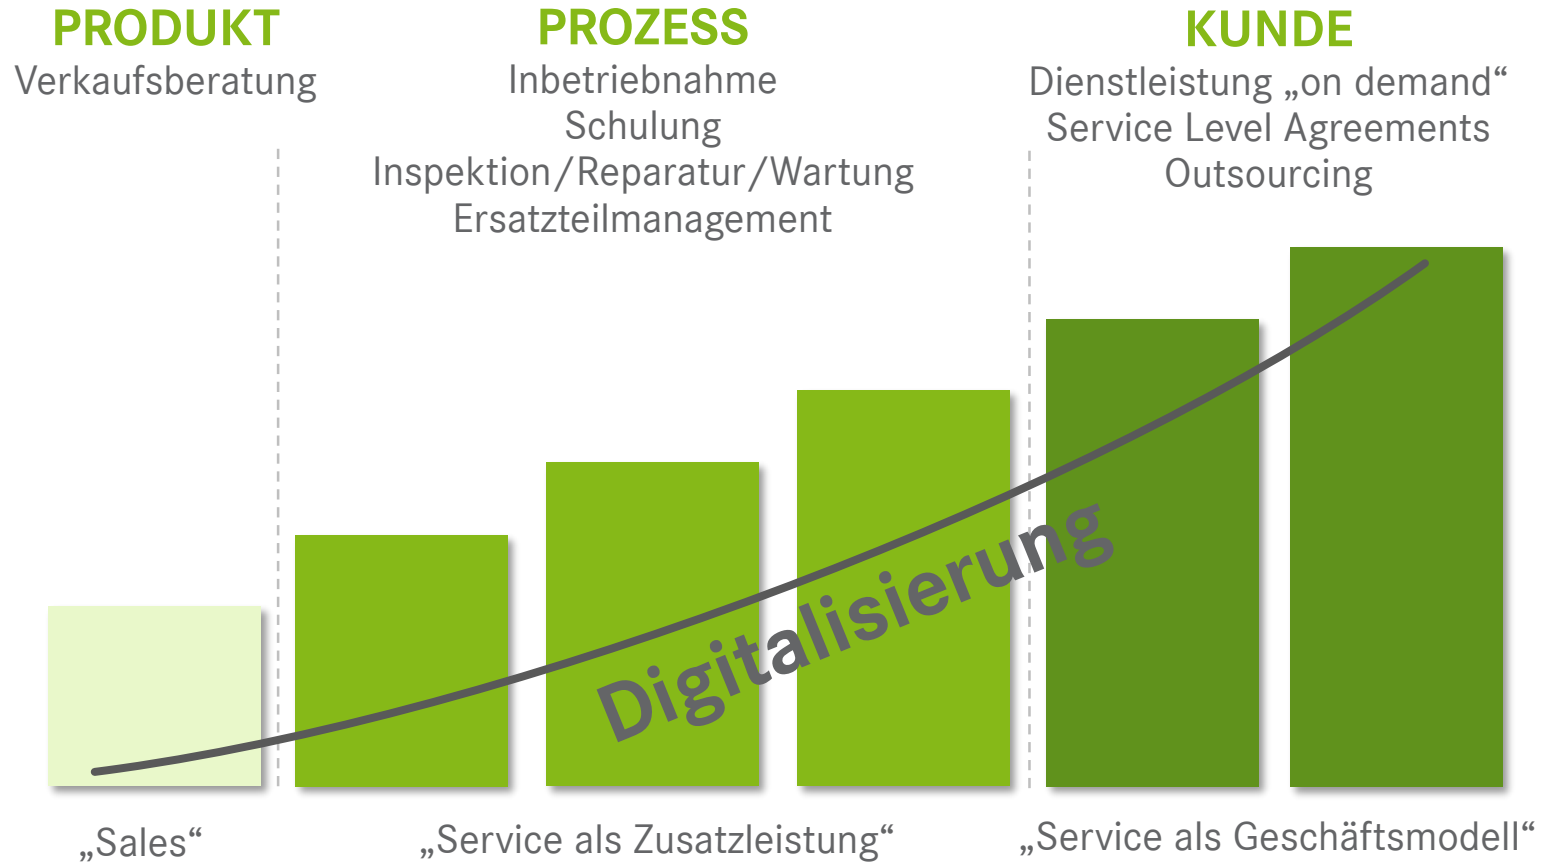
PRODUKT
Verkaufsberatung

PROZESS
Inbetriebnahme
Schulung
Inspektion/Reparatur/Wartung
Ersatzteilmanagement

KUNDE
Dienstleistung „on demand“
Service Level Agreements
Outsourcing

Digitalisierung

„Sales“

„Service als Zusatzleistung“

„Service als Geschäftsmodell“